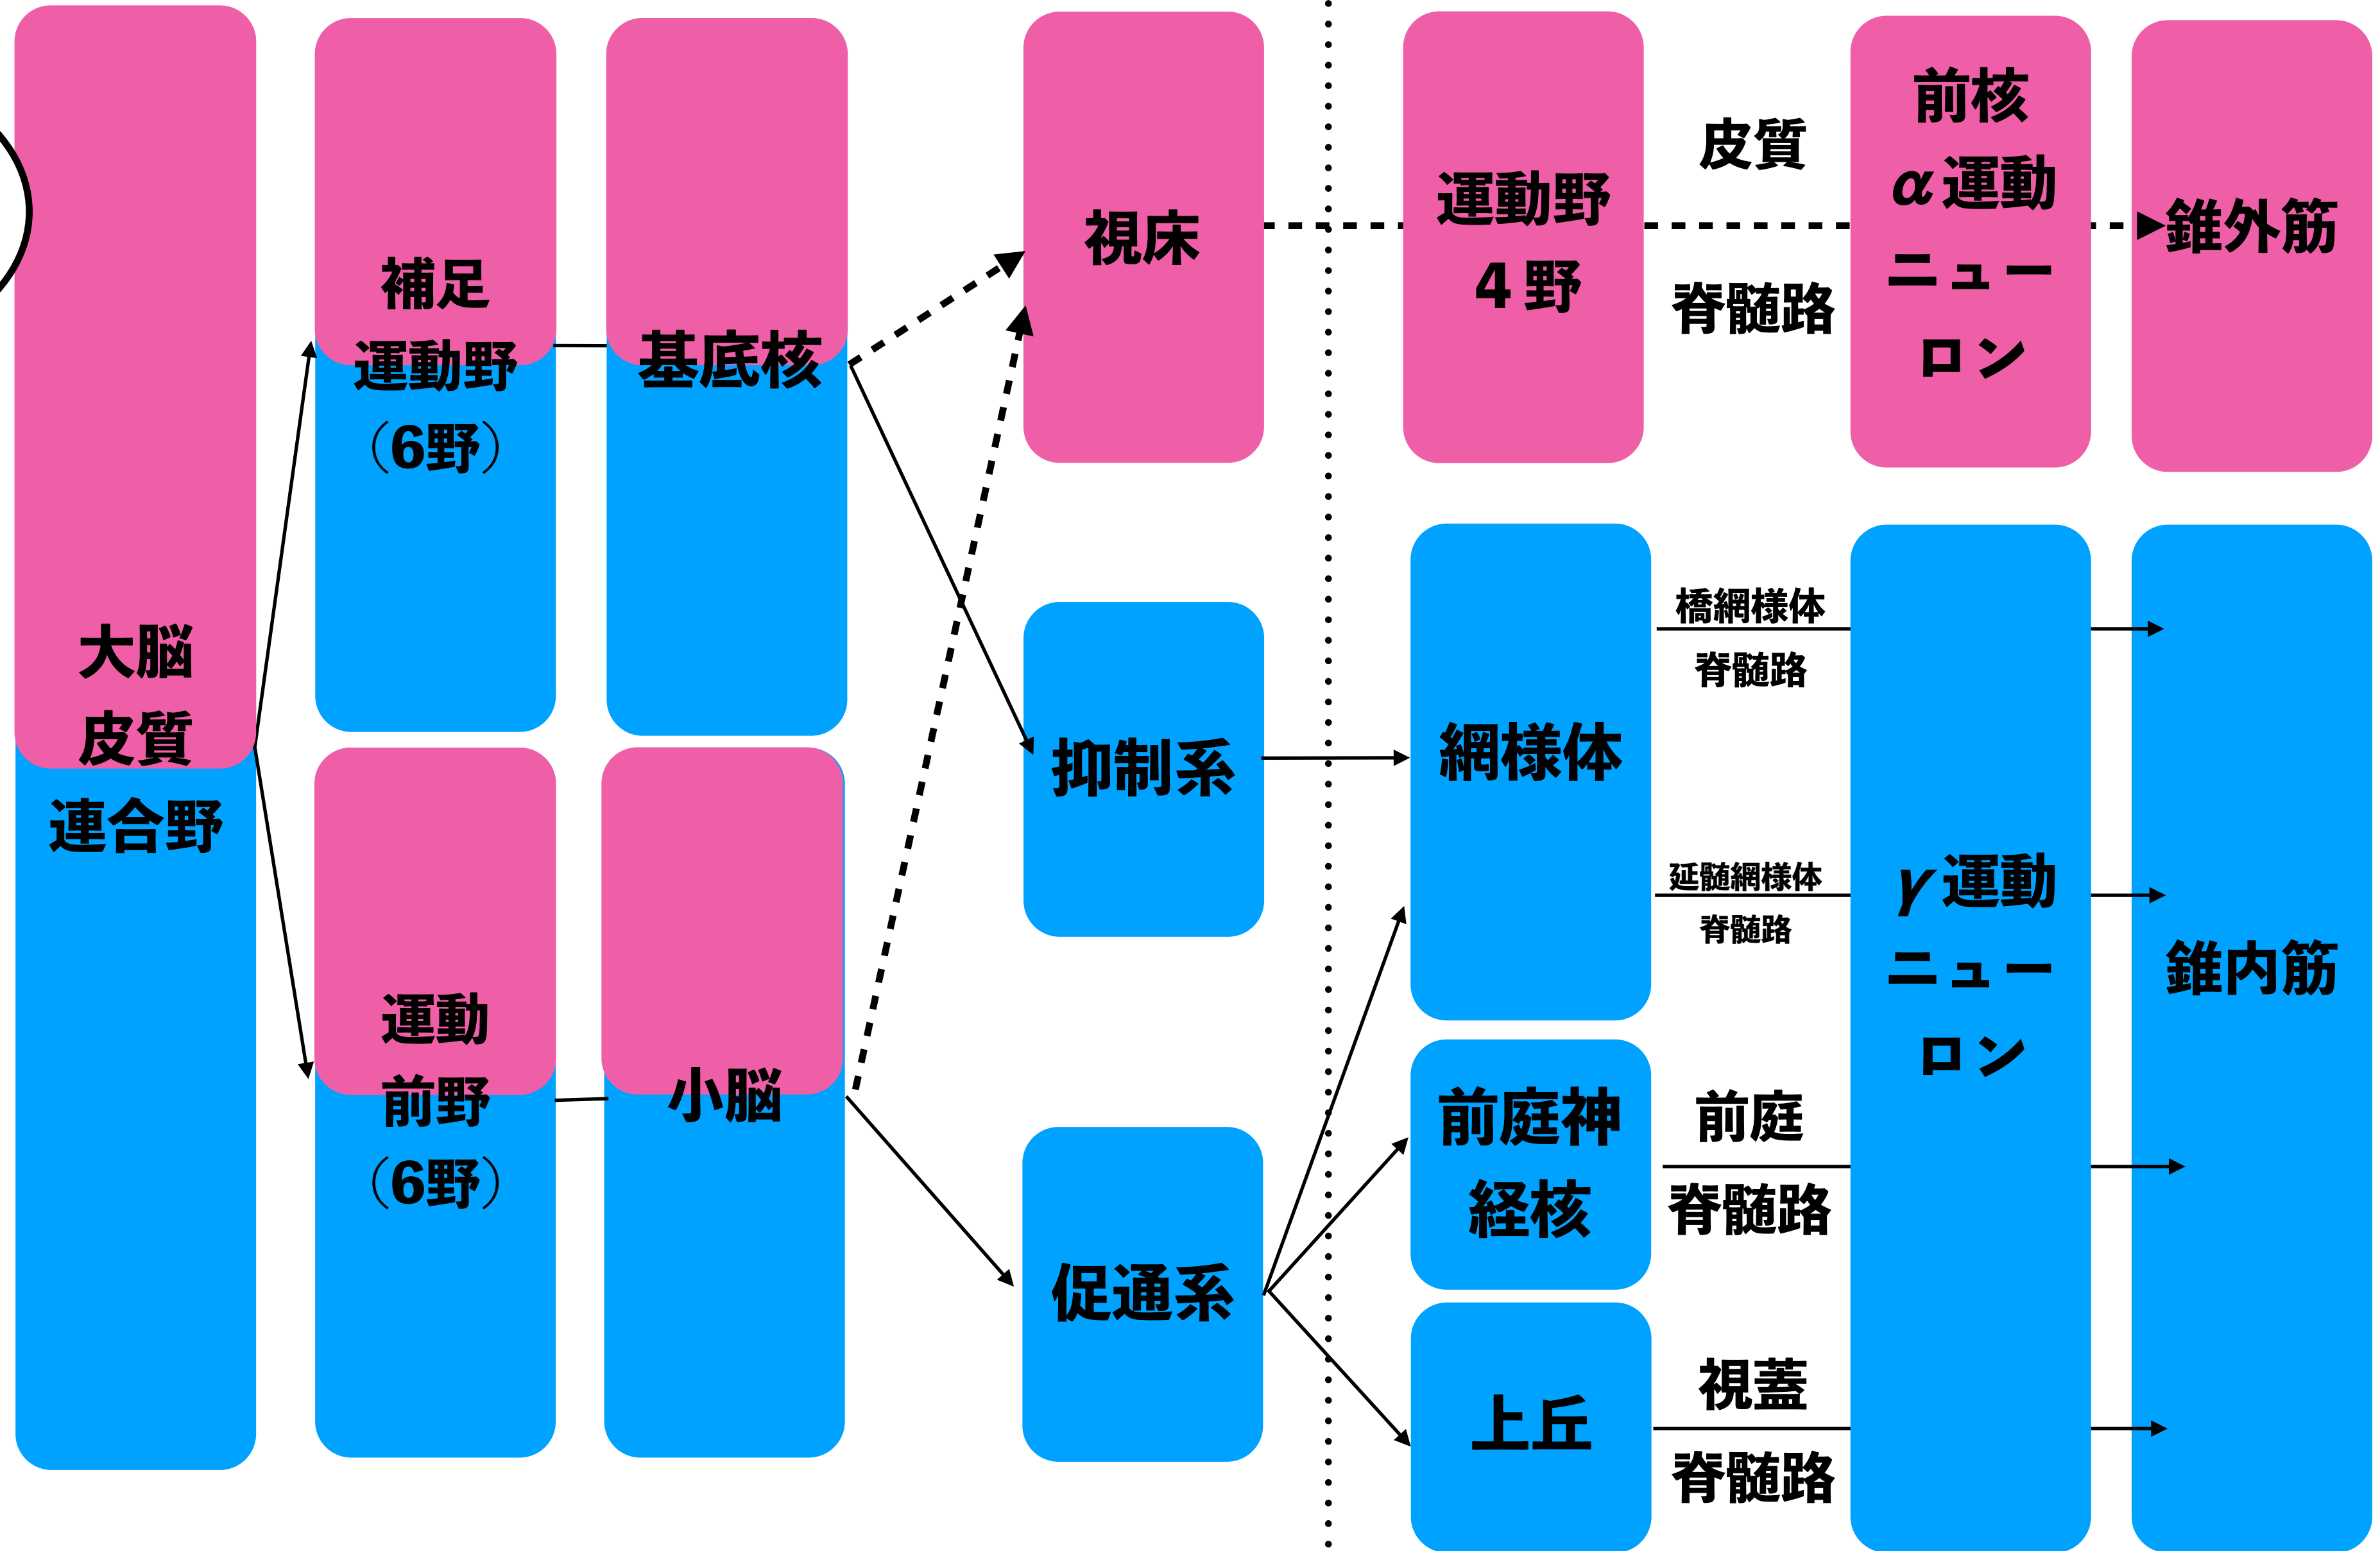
大脳
皮質
連合野

補足
運動野
(6野)

基底核

運動
前野
(6野)

小脳

視床

抑制系

促通系

運動野
4野

皮質
脊髄路

前核
$\alpha$運動
ニュー
ロン

錐外筋

網様体

橋網様体
脊髄路

延髄網様体
脊髄路

前庭神
経核

前庭
脊髄路

上丘

視蓋
脊髄路

$\gamma$運動
ニュー
ロン

錐内筋